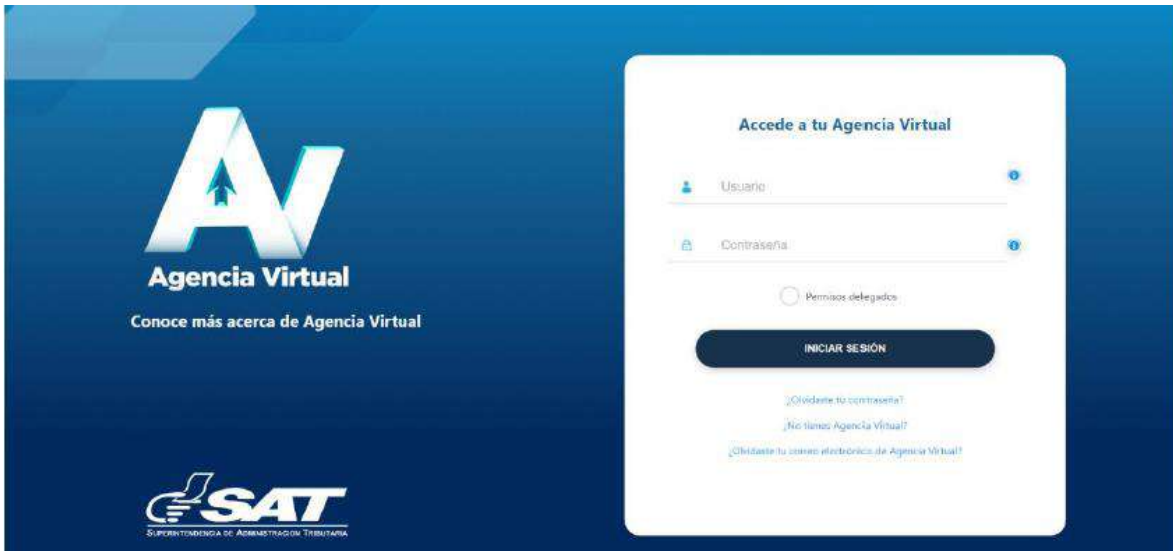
AV

Agencia Virtual

Conoce más acerca de Agencia Virtual

SAT
Superintendencia de Administración Tributaria

Accede a tu Agencia Virtual

Usuario

Contraseña

Permisos delegados

INICIAR SESIÓN

¿Olvidaste tu contraseña?

¿No tienes Agencia Virtual?

¿Olvidaste tu correo electrónico de Agencia Virtual?